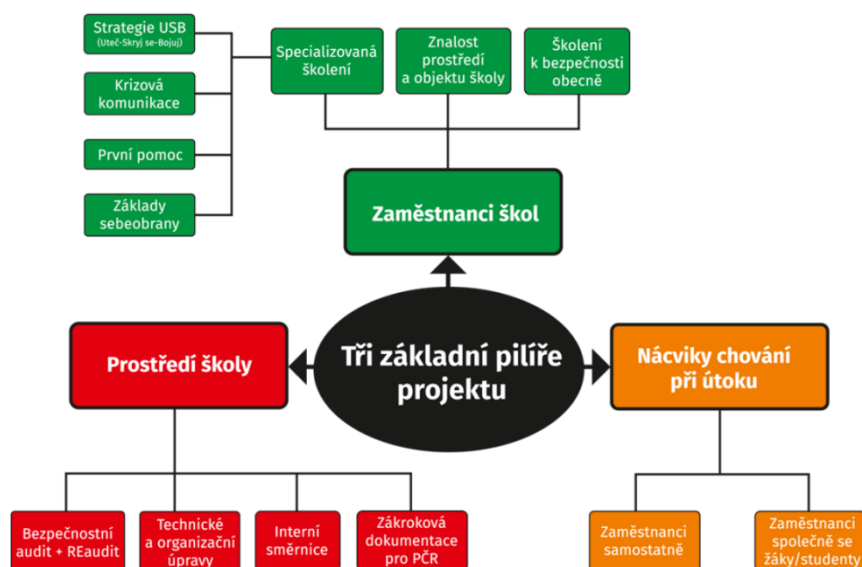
Strategie USB
(Uteč-Skryj se-Bojuj)

Krizová komunikace

První pomoc

Základy sebeobrany

Specializovaná školení

Znalost prostředí a objektu školy

Školení k bezpečnosti obecně

Zaměstnanci škol

Prostředí školy

Tři základní pilíře projektu

Nácviky chování při útoku

Bezpečnostní audit + REaudit

Technické a organizační úpravy

Interní směrnice

Zákroková dokumentace pro PČR

Zaměstnanci samostatně

Zaměstnanci společně se žáky/studenty